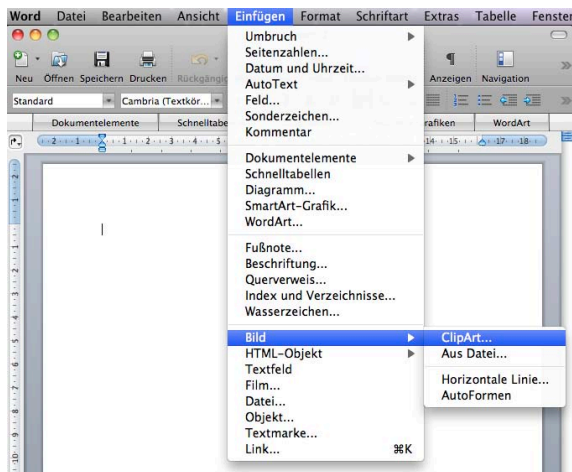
Word Datei Bearbeiten Ansicht Einfügen Format Schriftart Extras Tabelle Fenster

Neu Öffnen Speichern Drucken Rückgängig

Anzeigen Navigation

Standard Cambria (Textkör...

Dokumentelemente Schnelltabe

rafiken WordArt

Umbruch
Seitenzahlen...
Datum und Uhrzeit...
AutoText
Feld...
Sonderzeichen...
Kommentar

Dokumentelemente
Schnelltabellen
Diagramm...
SmartArt-Grafik...
WordArt...

Fußnote...
Beschriftung...
Querverweis...
Index und Verzeichnisse...
Wasserzeichen...

Bild
HTML-Objekt
Textfeld
Film...
Datei...
Objekt...
Textmarke...
Link... ⌘K

ClipArt...
Aus Datei...

Horizontale Linie...
AutoFormen